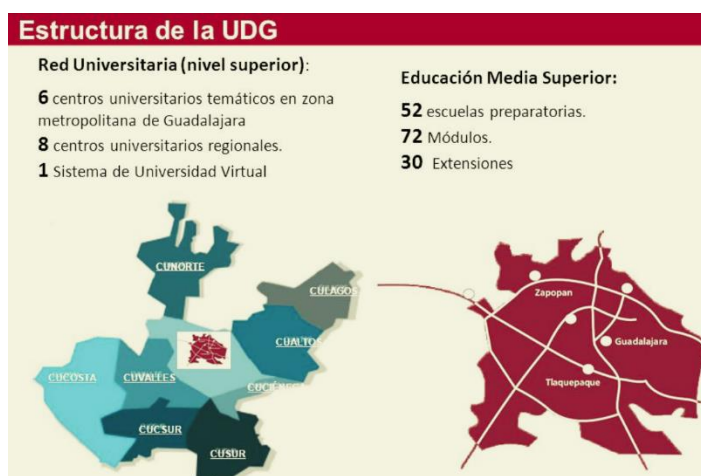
Estructura de la UDG

Red Universitaria (nivel superior):

6 centros universitarios temáticos en zona metropolitana de Guadalajara

8 centros universitarios regionales.

1 Sistema de Universidad Virtual

Educación Media Superior:

52 escuelas preparatorias.

72 Módulos.

30 Extensiones

CUNORTE

CULAGOS

CUALTOS

CUCOSTA

CUVALLES

CUCIÉNEGA

CUCSUR

CUSUR

Zapopan

Guadalajara

Tlaquepaque